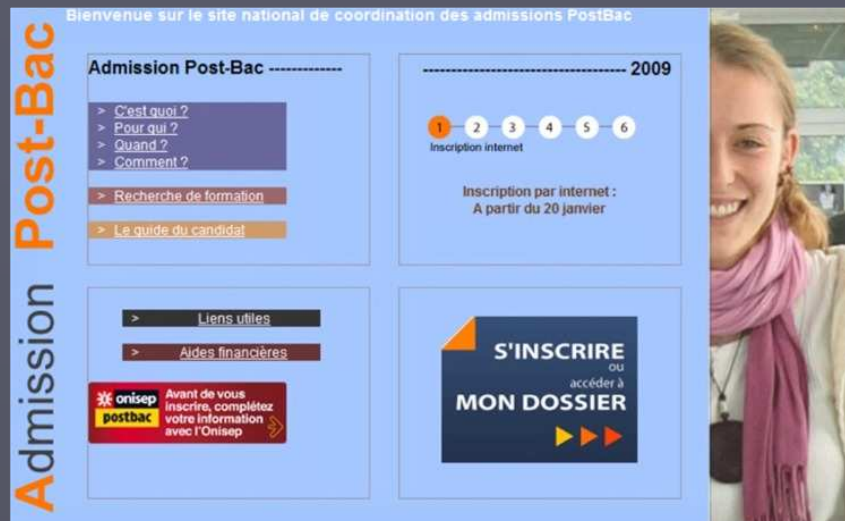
Admission Post-Bac

Bienvenue sur le site national de coordination des admissions PostBac

Admission Post-Bac -------------

> C'est quoi ?
> Pour qui ?
> Quand ?
> Comment ?

> Recherche de formation

> Le guide du candidat

------------------------------------ 2009

1 2 3 4 5 6
Inscription internet

Inscription par internet :
A partir du 20 janvier

> Liens utiles

> Aides financières

onisep postbac
Avant de vous inscrire, complétez votre information avec l'Onisep

S'INSCRIRE
ou
accéder à
MON DOSSIER